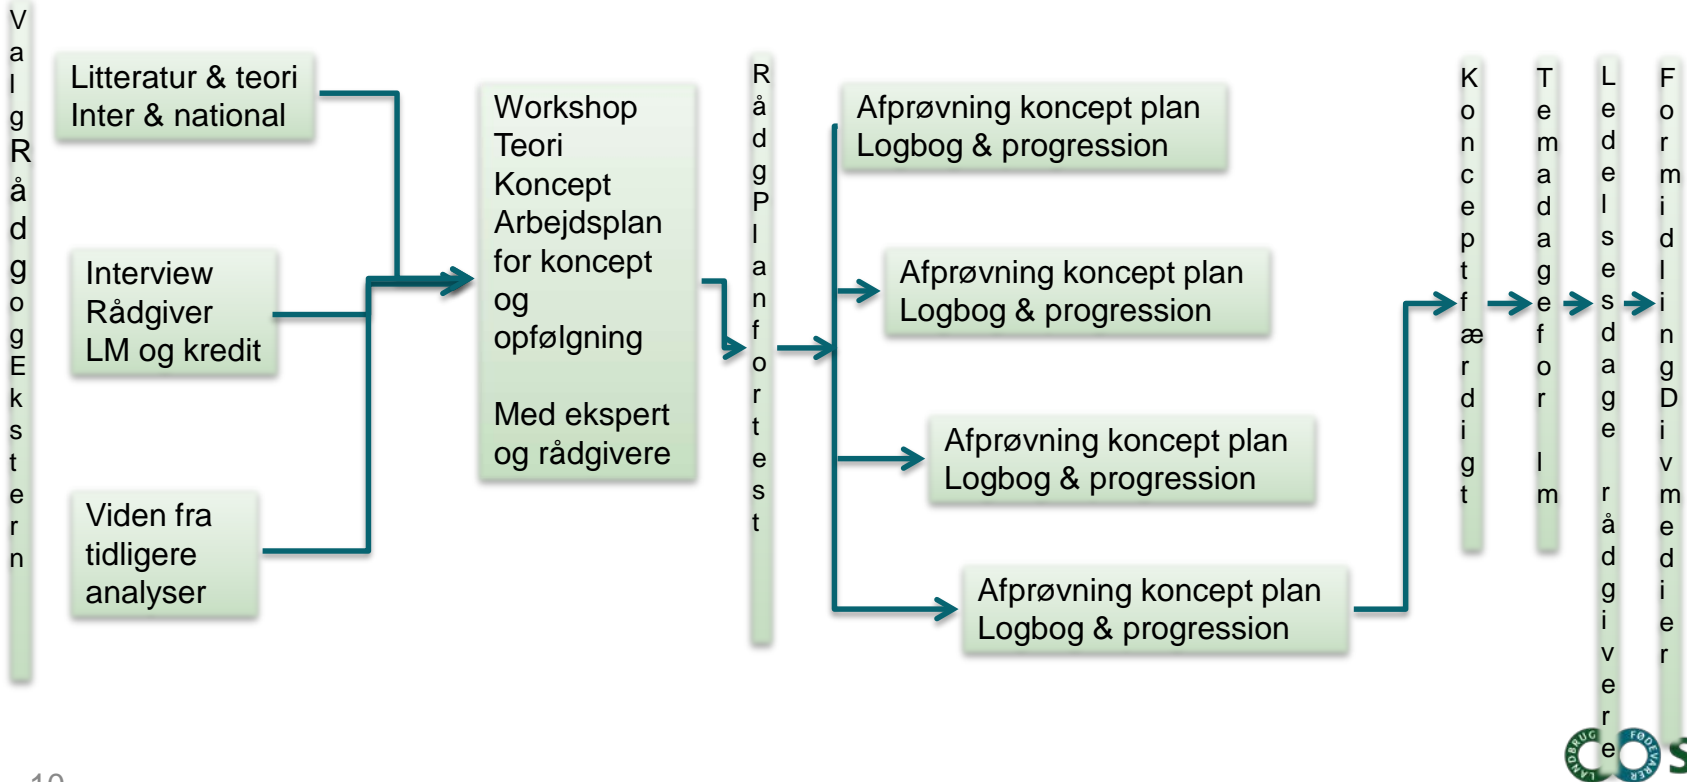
Valg Rådgo g Eksterin

Litteratur & teori
Inter & national

Interview
Rådgiver
LM og kredit

Viden fra
tidligere
analyser

Workshop
Teori
Koncept
Arbejdsplan
for koncept
og
opfølgning

Med ekspert
og rådgivere

Rådg Planforts test

Afprøvning koncept plan
Logbog & progression

Afprøvning koncept plan
Logbog & progression

Afprøvning koncept plan
Logbog & progression

Afprøvning koncept plan
Logbog & progression

Koncept færdigt

Temadag e for lm

Ledelsesdage rådgivere

Formidling Divmedier

LANDBRUG FØDEVARER

10